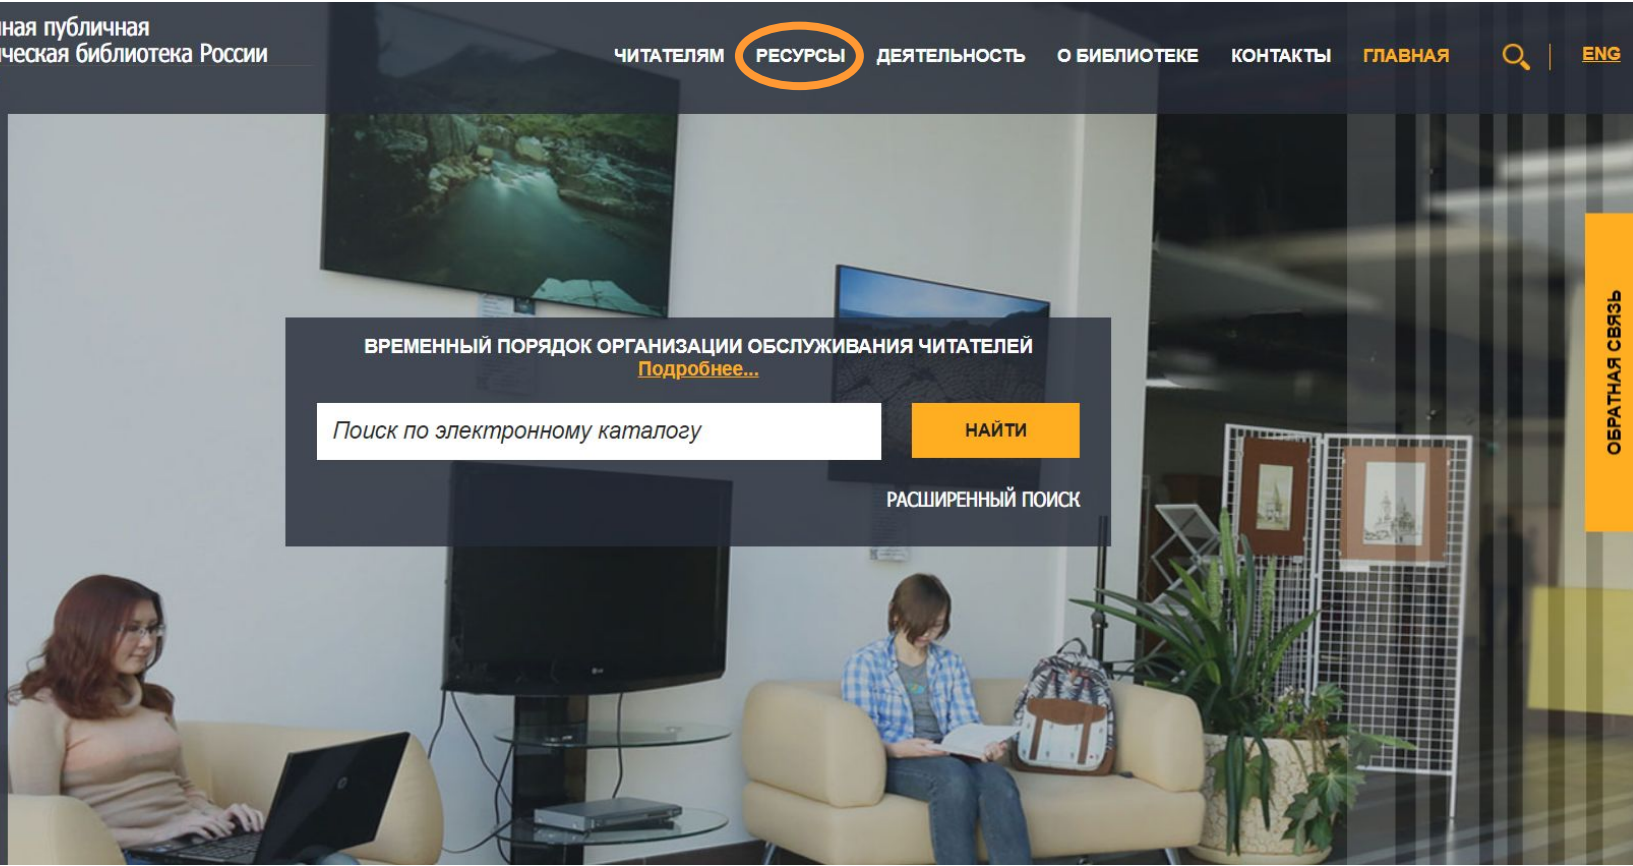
ная публичная
ческая библиотека России

ЧИТАТЕЛЯМ РЕСУРСЫ ДЕЯТЕЛЬНОСТЬ О БИБЛИОТЕКЕ КОНТАКТЫ ГЛАВНАЯ ENG

ВРЕМЕННЫЙ ПОРЯДОК ОРГАНИЗАЦИИ ОБСЛУЖИВАНИЯ ЧИТАТЕЛЕЙ
Подробнее...

Поиск по электронному каталогу

НАЙТИ

РАСШИРЕННЫЙ ПОИСК

ОБРАТНАЯ СВЯЗЬ